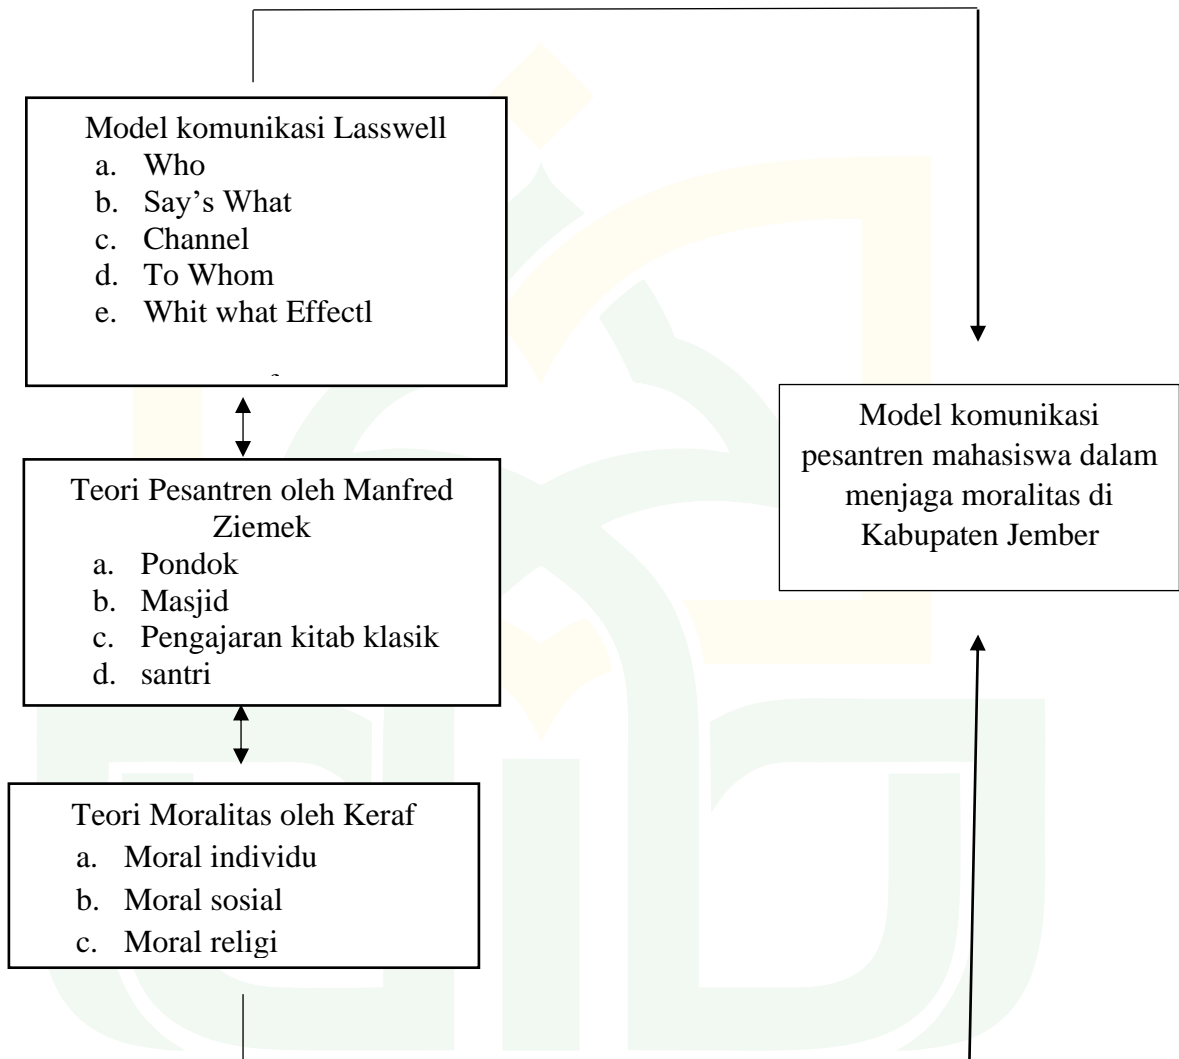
Model komunikasi Lasswell
a. Who
b. Say's What
c. Channel
d. To Whom
e. Whit what Effectl

Teori Pesantren oleh Manfred Ziemek
a. Pondok
b. Masjid
c. Pengajaran kitab klasik
d. santri

Teori Moralitas oleh Keraf
a. Moral individu
b. Moral sosial
c. Moral religi

Model komunikasi pesantren mahasiswa dalam menjaga moralitas di Kabupaten Jember